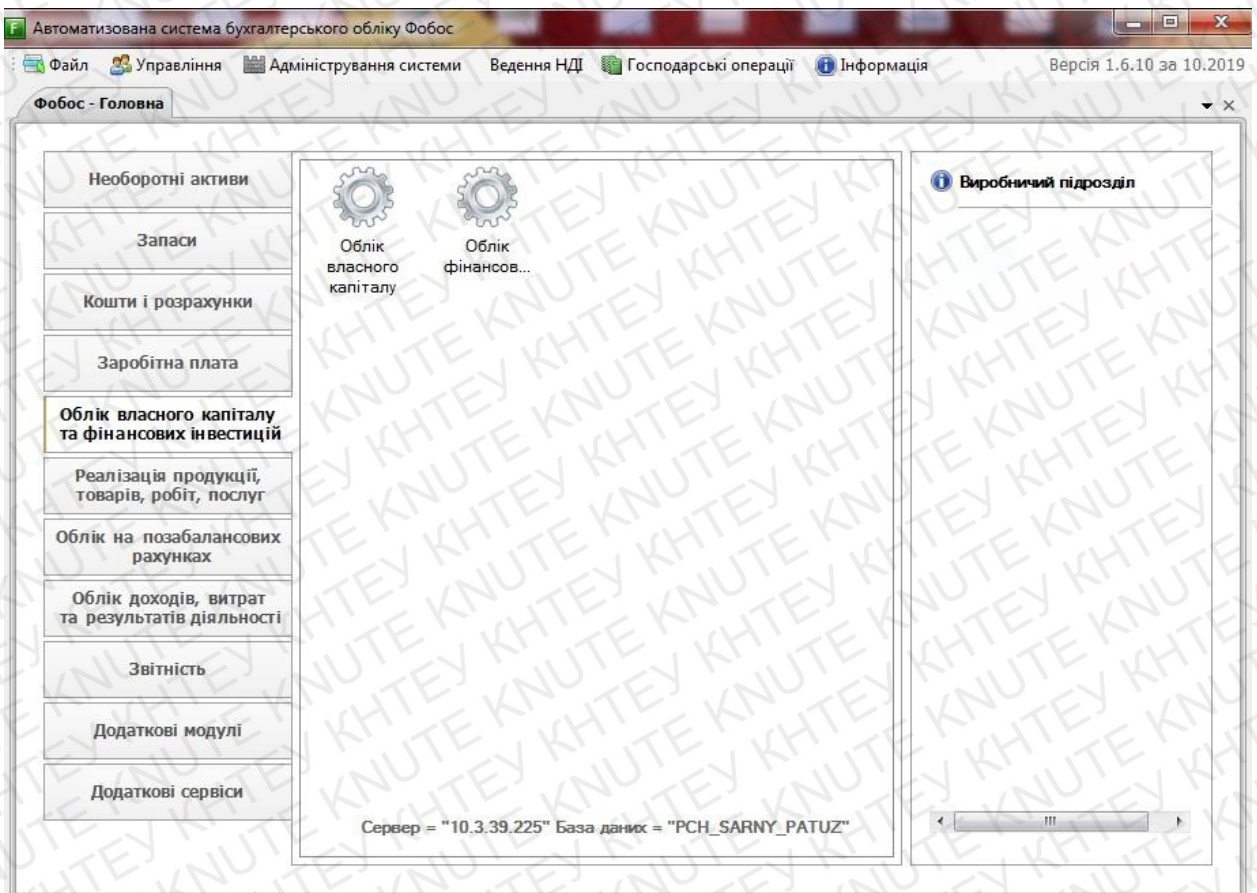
Автоматизована система бухгалтерського обліку Фобос

Файл Управління Адміністрування системи Ведення НДІ Господарські операції Інформація Версія 1.6.10 за 10.2019

Фобос - Головна

Необоротні активи

Запаси

Кошти і розрахунки

Заробітна плата

Облік власного капіталу та фінансових інвестицій

Реалізація продукції, товарів, робіт, послуг

Облік на позабалансових рахунках

Облік доходів, витрат та результатів діяльності

Звітність

Додаткові модулі

Додаткові сервіси

Облік власного капіталу

Облік фінансов...

Сервер = "10.3.39.225" База даних = "PCH_SARNY_PATUZ"

Виробничий підрозділ

KNUTE KHTEY